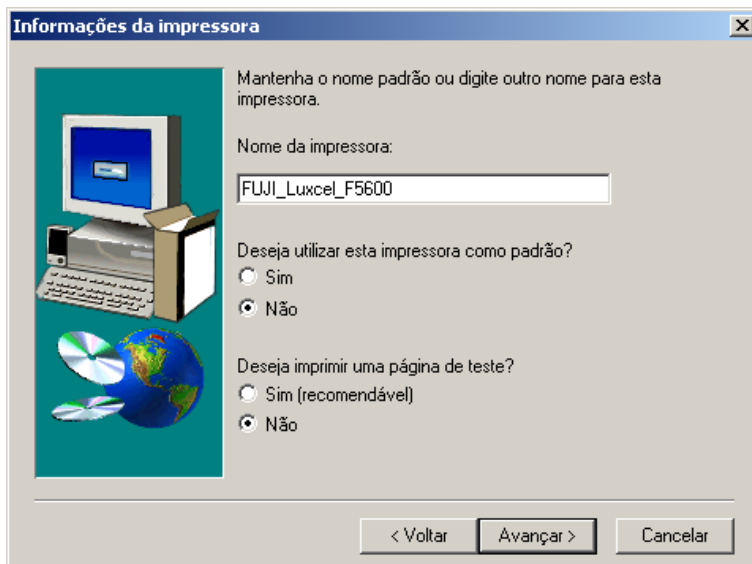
Informações da impressora

Mantenha o nome padrão ou digite outro nome para esta impressora.

Nome da impressora:

FUJI_Luxcel_F5600

Deseja utilizar esta impressora como padrão?
Sim
Não

Deseja imprimir uma página de teste?
Sim (recomendável)
Não

< Voltar
Avançar >
Cancelar